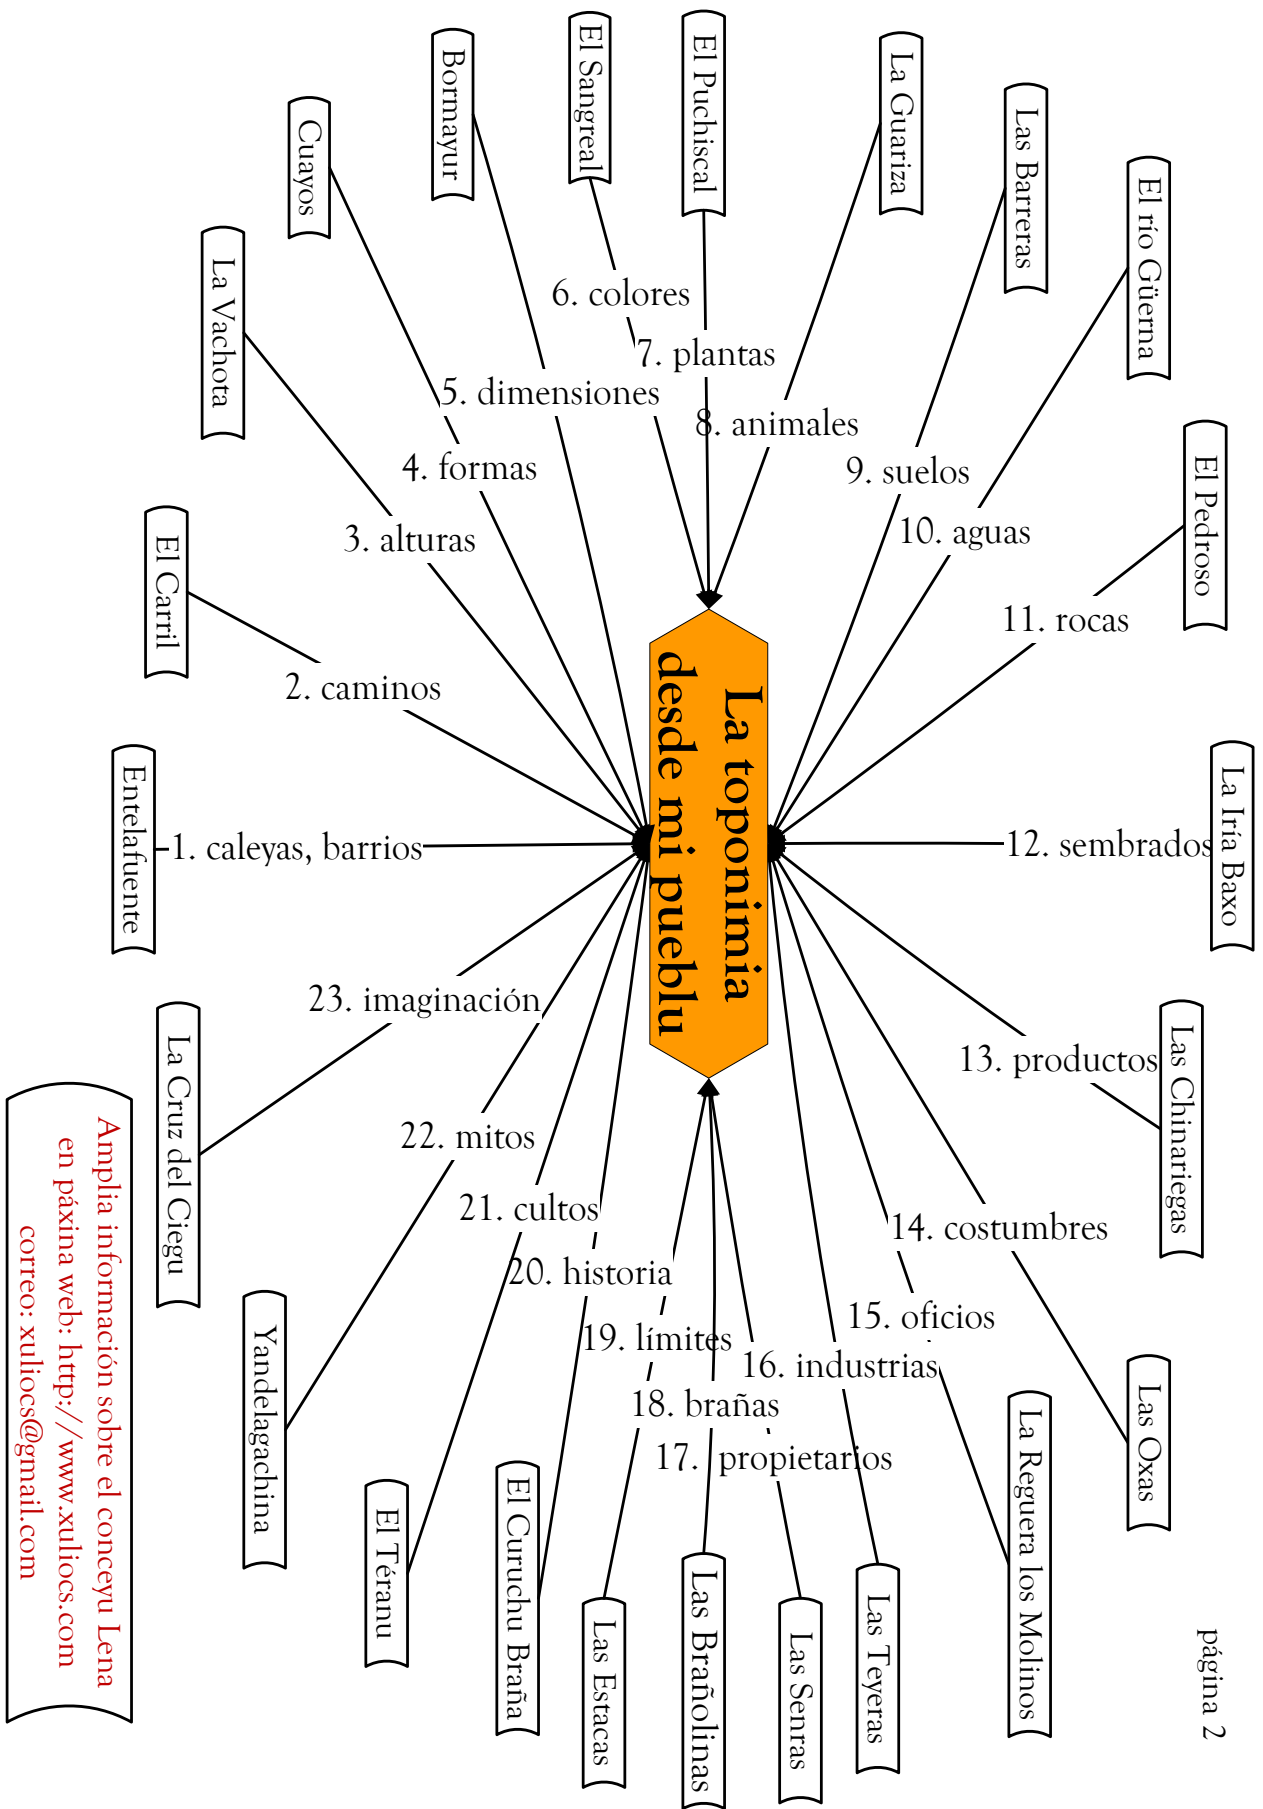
La toponimia desde mi pueblu

1. caleyas, barrios
Entelafuente

2. caminos
El Carril

3. alturas
La Vachota

4. formas
Cuayos

5. dimensiones
Bormayur

6. colores
El Sangreal

7. plantas
El Puchiscal

8. animales
La Guariza

9. suelos
Las Barreras

10. aguas
El río Güerna

11. rocas
El Pedroso

12. sembrados
La Iría Baxo

13. productos
Las Chinariegas

14. costumbres
Las Oxas

15. oficios
La Reguera los Molinos

16. industrias
Las Teyeras

17. propietarios
Las Senras

18. brañas
Las Brañolinas

19. límites
Las Estacas

20. historia
El Curuchu Braña

21. cultos
El Téranu

22. mitos
Yandelagachina

23. imaginación
La Cruz del Ciegu

Amplia información sobre el conceyu Lena
en páxina web: http://www.xuliocs.com
correo: xuliocs@gmail.com

página 2